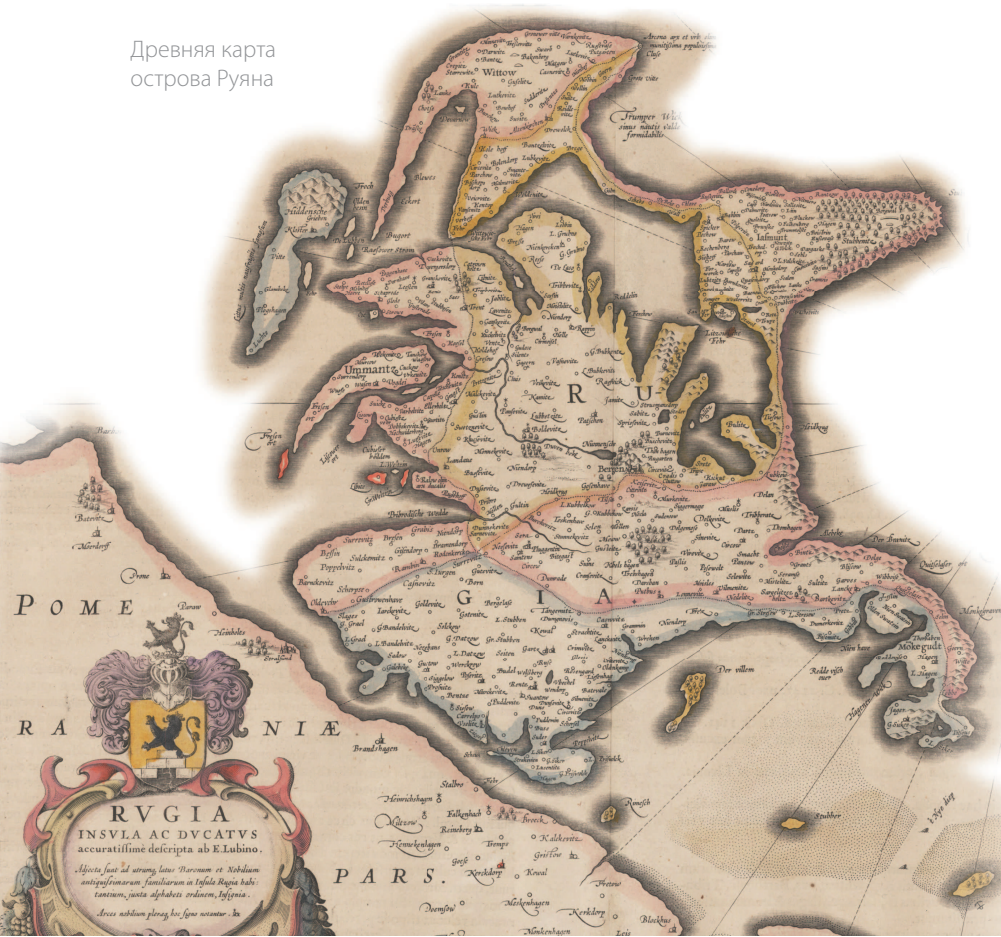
Древняя карта острова Руяна

RVGIA
INSVLA AC DVCATVS
accuratissime descripta ab E. Lubino.

Adjecta sunt ad utrumq. latus Baronum et Nobilium antiquissimorum familiarum in Insula Rugia habitantium, juxta alphabeti ordinem, Insignia.

Arces nobilium plerumq. hoc signo notantur.

POME
RA NIÆ
PARS.

R U
G I A

Wittow
Iasmunt
Ummant
Trumper Wiek
Bergen
Stubbenkamer
Hiddensche
Mokegudt
Stralsund
Brandshagen
Falkenhagen
Kalkevitz
Stubber
Prome
Barth
Putbus
Ruden
Sellin
Lancken
Garz
Zudar
Gingst
Rambin
Schaprode
Wiek
Altenkirchen
Sagard
Sassnitz
Binz
Vilm
Dranske
Boldevitz
Kluis
Lubitz
Zirkow
Rappin
Patzig
Pansevitz
Schwantow
Poseritz
Gristow
Kerkdorf
Blockhus
Zarrentin
Bukow
Mitkow
Reinberg
Nieplitz
Ramesch
Moor
Neuendorf
Stubbenitz
Rekevitz
Ralswiek
Swinefin
Glewitz
Puddemin
Silmenitz
Dvalat
Clein
Kransdorf
Ventz
Pudda
Stebbin
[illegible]